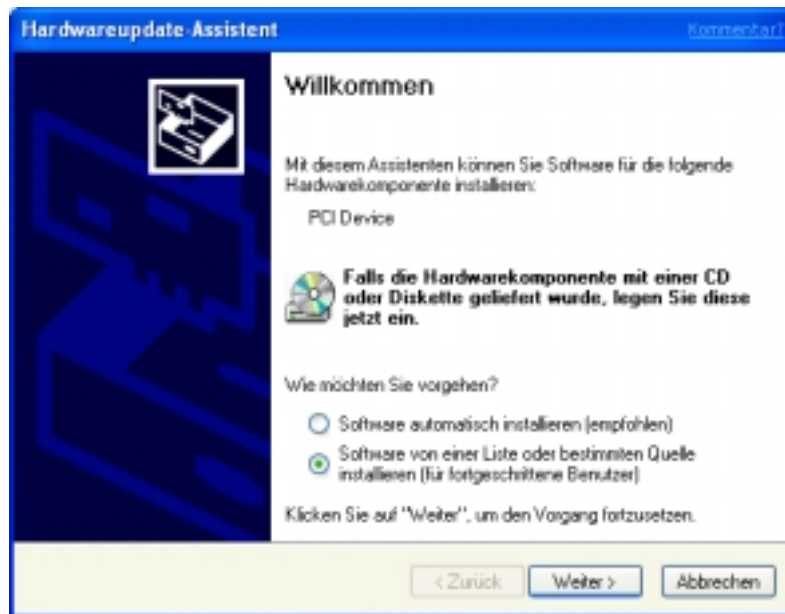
Hardwareupdate-Assistent

Kommentar?

Willkommen

Mit diesem Assistenten können Sie Software für die folgende Hardwarekomponente installieren:

PCI Device

Falls die Hardwarekomponente mit einer CD oder Diskette geliefert wurde, legen Sie diese jetzt ein.

Wie möchten Sie vorgehen?

Software automatisch installieren (empfohlen)

Software von einer Liste oder bestimmten Quelle installieren (für fortgeschrittene Benutzer)

Klicken Sie auf "Weiter", um den Vorgang fortzusetzen.

< Zurück

Weiter >

Abbrechen